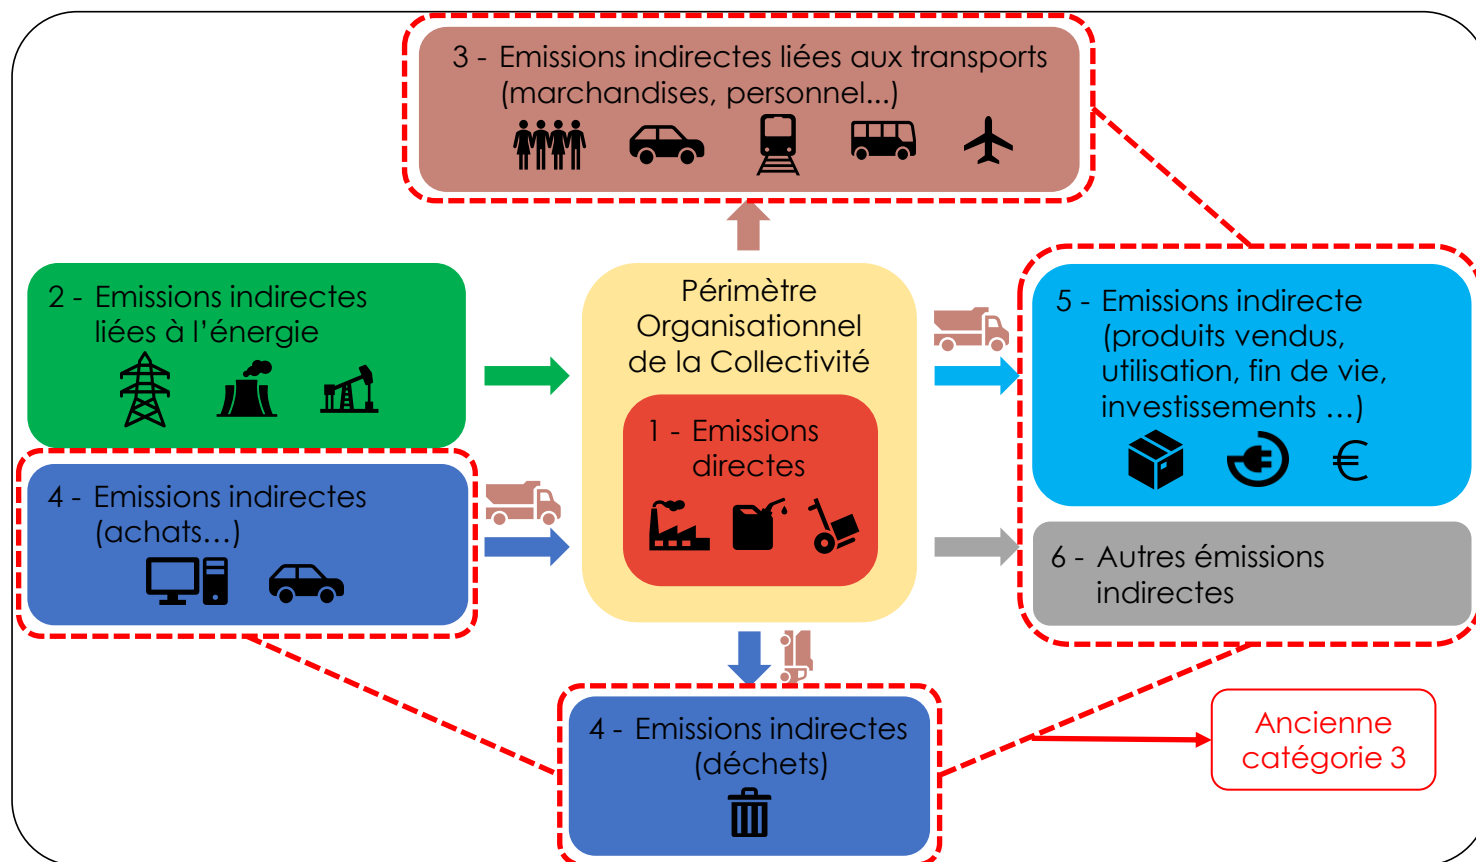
3 - Emissions indirectes liées aux transports (marchandises, personnel...)

2 - Emissions indirectes liées à l'énergie

Périmètre Organisationnel de la Collectivité

1 - Emissions directes

5 - Emissions indirecte (produits vendus, utilisation, fin de vie, investissements …)

€

4 - Emissions indirectes (achats…)

6 - Autres émissions indirectes

4 - Emissions indirectes (déchets)

Ancienne catégorie 3